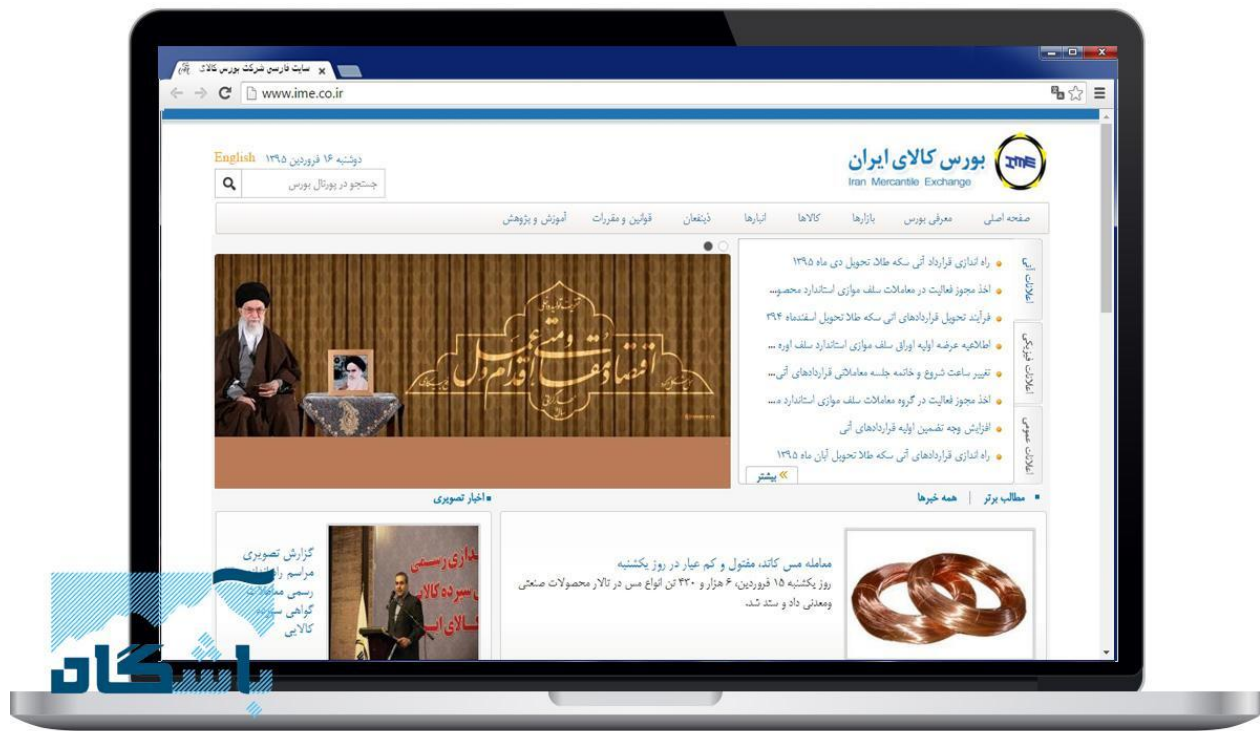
سایت فارسی شرکت بورس کالای ×

www.ime.co.ir

دوشنبه ۱۶ فروردین ۱۳۹۵ English

جستجو در پورتال بورس

بورس کالای ایران
Iran Mercantile Exchange

صفحه اصلی | معرفی بورس | بازارها | کالاها | انبارها | ذینفعان | قوانین و مقررات | آموزش و پژوهش

اطلاعات آتی | اطلاعات فیزیکی | اطلاعات عمومی

راه اندازی قرارداد آتی سکه طلا تحویل دی ماه ۱۳۹۵
اخذ مجوز فعالیت در معاملات سلف موازی استاندارد محصو...
فرآیند تحویل قراردادهای آتی سکه طلا تحویل اسفندماه ۹۴
اطلاعیه عرضه اولیه اوراق سلف موازی استاندارد سلف اوره ...
تغییر ساعت شروع و خاتمه جلسه معاملاتی قراردادهای آتی...
اخذ مجوز فعالیت در گروه معاملات سلف موازی استاندارد ...
افزایش وجه تضمین اولیه قراردادهای آتی
راه اندازی قراردادهای آتی سکه طلا تحویل آبان ماه ۱۳۹۵
بیشتر

اقتصاد مقاومتی اقدام و عمل

مطالب برتر | همه خبرها

اخبار تصویری

معامله مس کاتد، مفتول و کم عیار در روز یکشنبه
روز یکشنبه ۱۵ فروردین، ۶ هزار و ۴۳۰ تن انواع مس در تالار محصولات صنعتی ومعدنی داد و ستد شد.

گزارش تصویری مراسم راه اندازی رسمی معاملات گواهی سپرده کالایی

اندازی رسمی
سپرده کالای
کالای ا

باشگاه